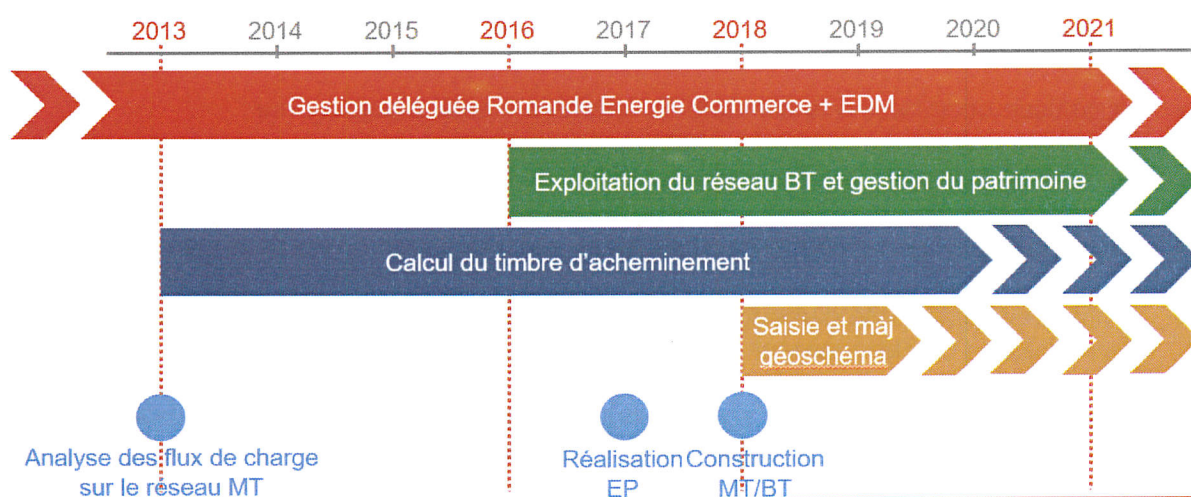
2013 2014 2015 2016 2017 2018 2019 2020 2021

Gestion déleguée Romande Energie Commerce + EDM

Exploitation du réseau BT et gestion du patrimoine

Calcul du timbre d'acheminement

Saisie et màj géoschéma

Analyse des flux de charge sur le réseau MT

Réalisation EP

Construction MT/BT